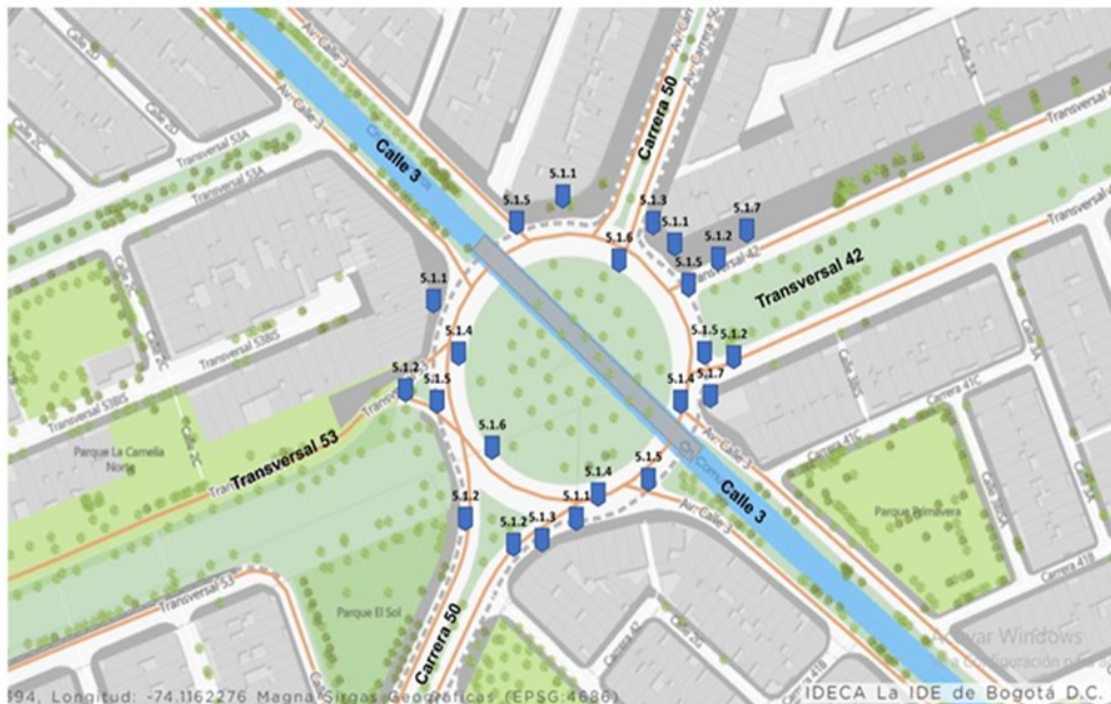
Calle 3
Carrera 50
Transversal 42
Transversal 53
Calle 3
Carrera 50
Av. Calle 3
Av. Carrera 50
Transversal 53A
Transversal 53B
Transversal 53BS
Calle 2C
Calle 2D
Carrera 41C
Parque La Camelia Norte
Parque Primavera
Parque El Sol
5.1.1
5.1.5
5.1.3
5.1.1
5.1.7
5.1.6
5.1.2
5.1.5
5.1.1
5.1.4
5.1.5
5.1.2
5.1.2
5.1.5
5.1.4
5.1.7
5.1.6
5.1.5
5.1.4
5.1.1
5.1.2
5.1.2
5.1.3
Activar Windows
394, Longitud: -74.1162276 Magna Sirgas Geográficas (EPSG:4686)
IDECA La IDE de Bogotá D.C.